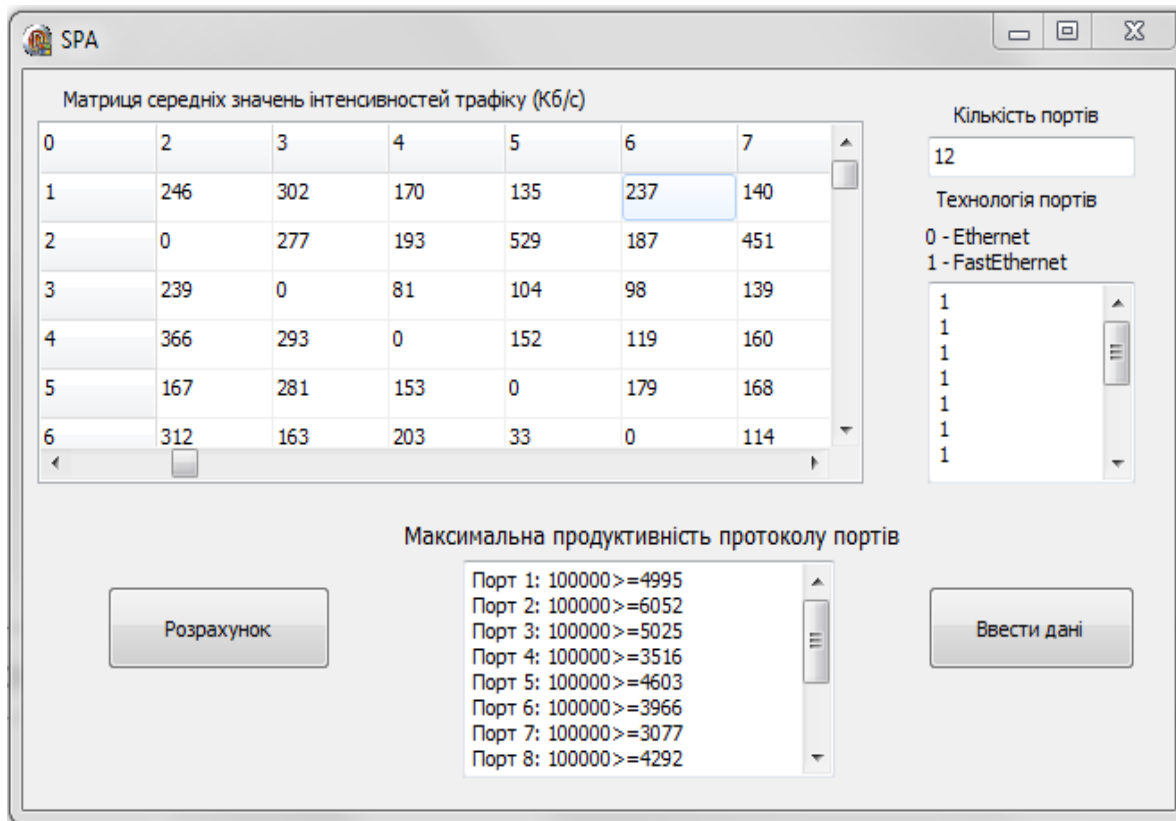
SPA

Матриця середніх значень інтенсивностей трафіку (Кб/с)

| 0 | 2 | 3 | 4 | 5 | 6 | 7 |
|---|---|---|---|---|---|---|
| 1 | 246 | 302 | 170 | 135 | 237 | 140 |
| 2 | 0 | 277 | 193 | 529 | 187 | 451 |
| 3 | 239 | 0 | 81 | 104 | 98 | 139 |
| 4 | 366 | 293 | 0 | 152 | 119 | 160 |
| 5 | 167 | 281 | 153 | 0 | 179 | 168 |
| 6 | 312 | 163 | 203 | 33 | 0 | 114 |

Кількість портів

12

Технологія портів

0 - Ethernet
1 - FastEthernet

1
1
1
1
1
1
1

Максимальна продуктивність протоколу портів

Порт 1: 100000>=4995
Порт 2: 100000>=6052
Порт 3: 100000>=5025
Порт 4: 100000>=3516
Порт 5: 100000>=4603
Порт 6: 100000>=3966
Порт 7: 100000>=3077
Порт 8: 100000>=4292

Розрахунок

Ввести дані